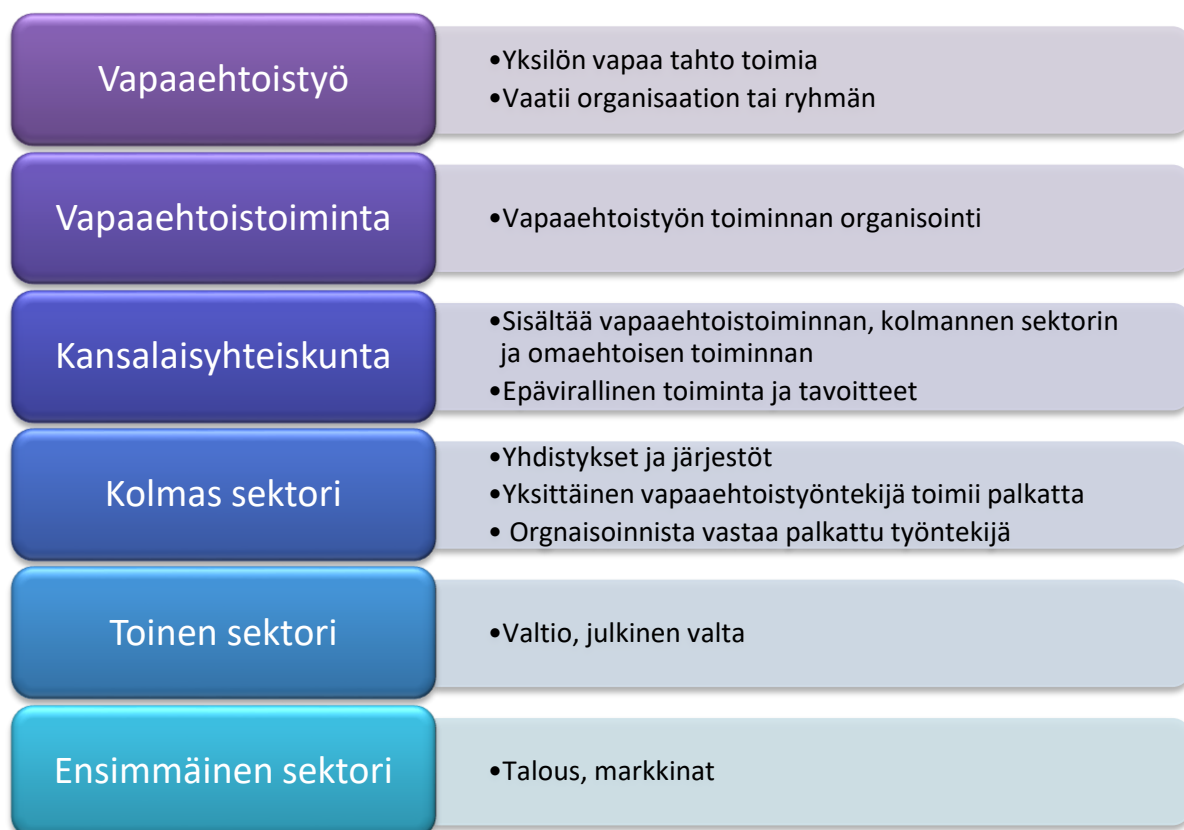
Vapaaehtoistyö

•Yksilön vapaa tahto toimia
•Vaatii organisaation tai ryhmän

Vapaaehtoistoiminta

•Vapaaehtoistyön toiminnan organisointi

Kansalaisyhteiskunta

•Sisältää vapaaehtoistoiminnan, kolmannen sektorin ja omaehtoisen toiminnan
•Epävirallinen toiminta ja tavoitteet

Kolmas sektori

•Yhdistykset ja järjestöt
•Yksittäinen vapaaehtoistyöntekijä toimii palkatta
• Orgnaisoinnista vastaa palkattu työntekijä

Toinen sektori

•Valtio, julkinen valta

Ensimmäinen sektori

•Talous, markkinat